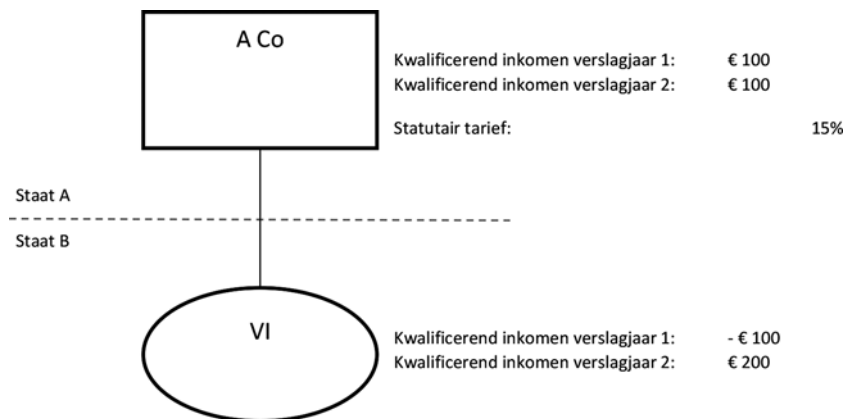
A Co

Kwalificerend inkomen verslagjaar 1: € 100
Kwalificerend inkomen verslagjaar 2: € 100

Statutair tarief: 15%

Staat A

Staat B

VI

Kwalificerend inkomen verslagjaar 1: - € 100
Kwalificerend inkomen verslagjaar 2: € 200